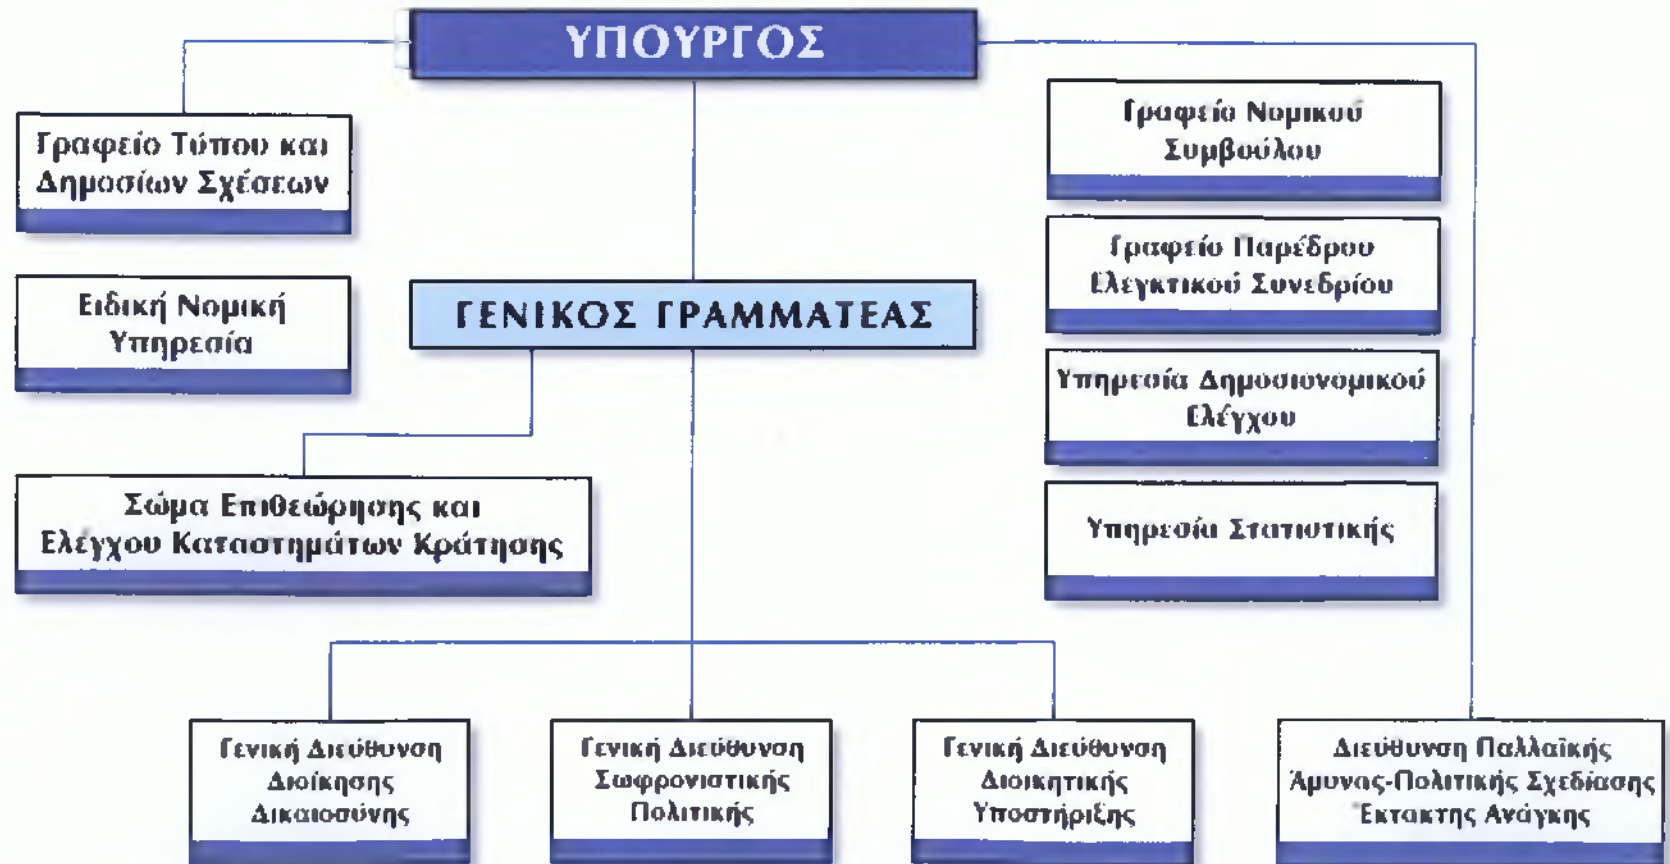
ΥΠΟΥΡΓΟΣ

Γραφείο Τύπου και Δημοσίων Σχέσεων

Ειδική Νομική Υπηρεσία

ΓΕΝΙΚΟΣ ΓΡΑΜΜΑΤΕΑΣ

Σώμα Επιθεώρησης και Ελέγχου Καταστημάτων Κράτησης

Γραφείο Νομικού Συμβούλου

Γραφείο Παρέδρου Ελεγκτικού Συνεδρίου

Υπηρεσία Δημοσιονομικού Ελέγχου

Υπηρεσία Στατιστικής

Γενική Διεύθυνση Διοίκησης Δικαιοσύνης

Γενική Διεύθυνση Σωφρονιστικής Πολιτικής

Γενική Διεύθυνση Διοικητικής Υποστήριξης

Διεύθυνση Παλλαϊκής Άμυνας-Πολιτικής Σχεδίασης Έκτακτης Ανάγκης